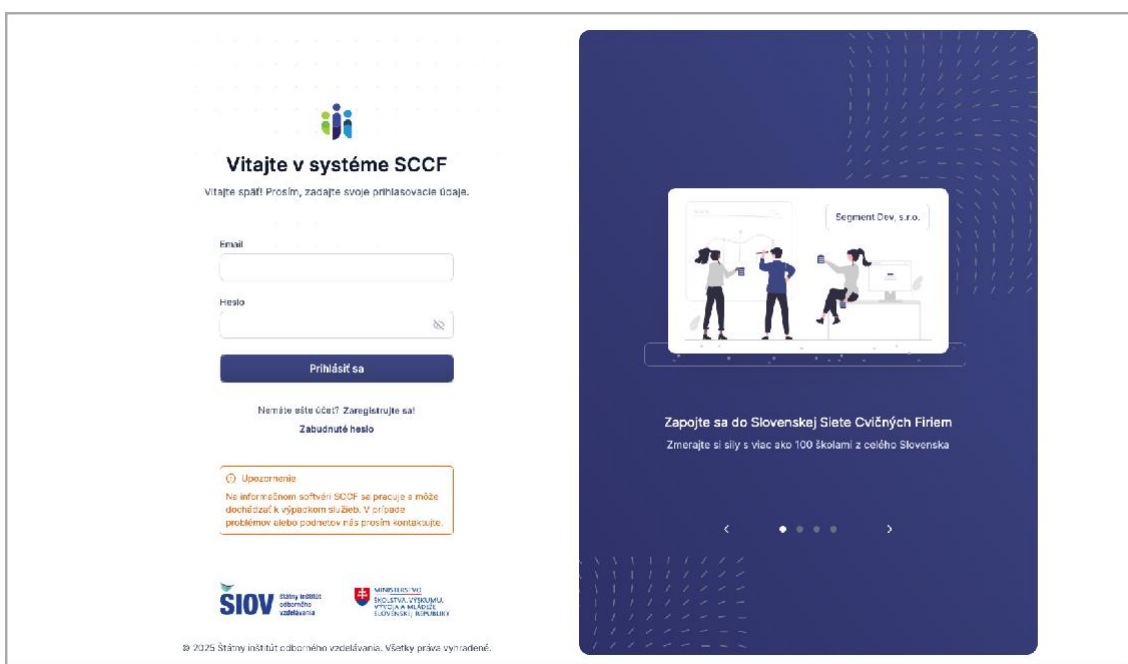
Vitajte v systéme SCCF

Vitajte späť! Prosím, zadajte svoje prihlasovacie údaje.

Email

Heslo

Prihlásiť sa

Nemáte ešte účet? Zaregistrujte sa!

Zabudnuté heslo

Upozornenie

Na informačnom softvéri SCCF sa pracuje a môže dochádzať k výpadkom služieb. V prípade problémov alebo podnetov nás prosím kontaktujte.

SIOV Štátny inštitút odborného vzdelávania

MINISTERSTVO ŠKOLSTVA, VÝSKUMU, VÝVOJA A MLÁDEŽE SLOVENSKEJ REPUBLIKY

© 2025 Štátny inštitút odborného vzdelávania. Všetky práva vyhradené.

Segment Dev, s.r.o.

Zapojte sa do Slovenskej Siete Cvičných Firiem

Zmerajte si sily s viac ako 100 školami z celého Slovenska

‹

›